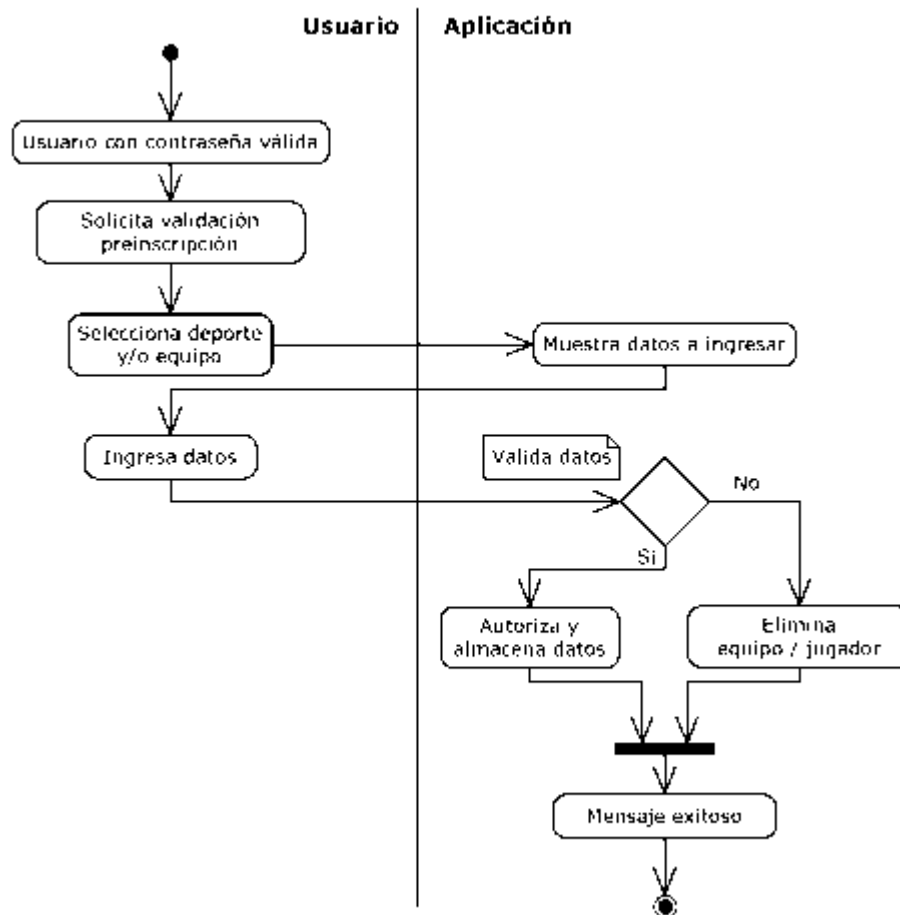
Usuario

Aplicación

Usuario con contraseña válida

Solicita validación preinscripción

Selecciona deporte y/o equipo

Muestra datos a ingresar

Ingresa datos

Valida datos

No

Si

Autoriza y almacena datos

Elimina equipo / jugador

Mensaje exitoso